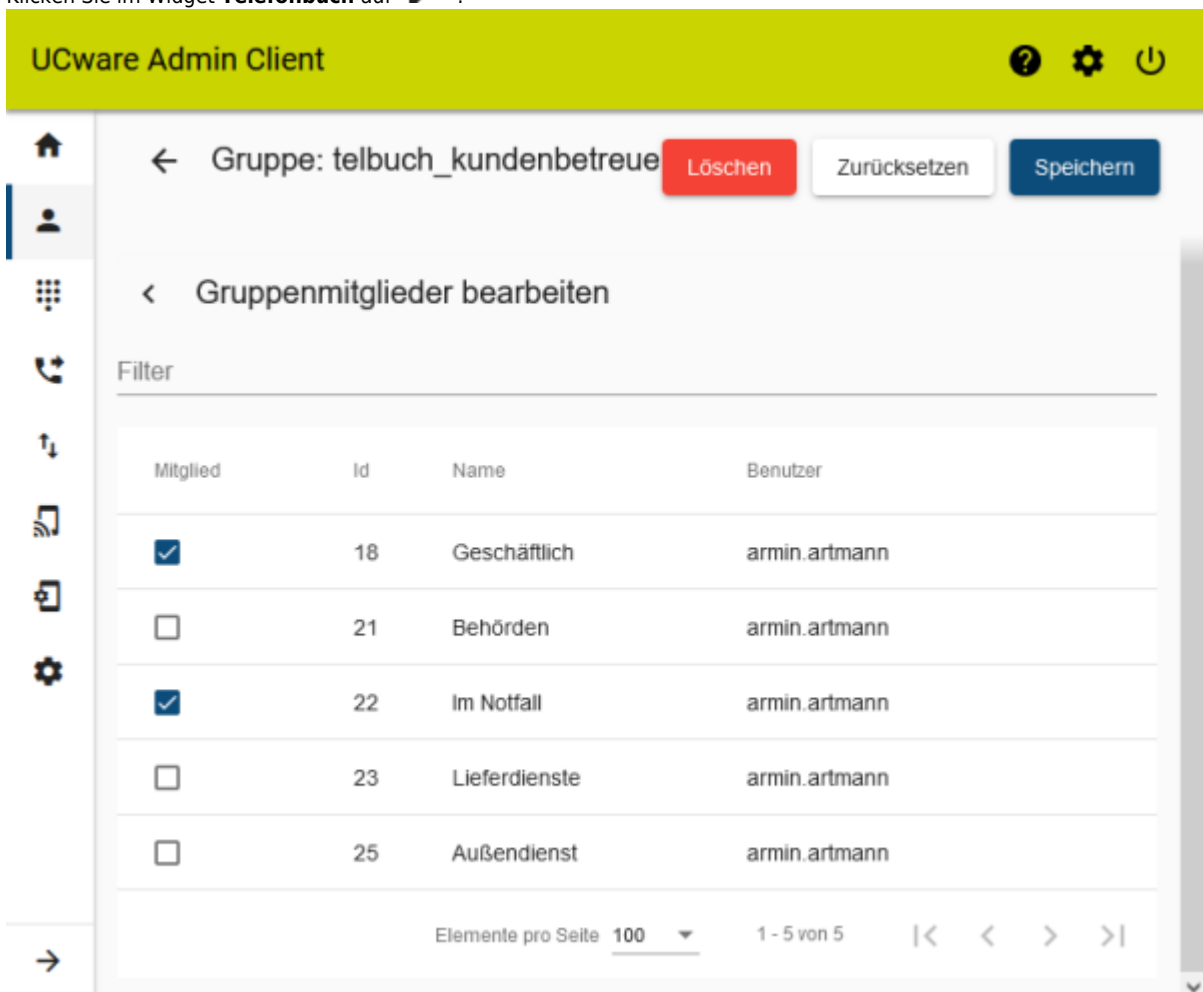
Klicken Sie im Widget **Telefonbuch** auf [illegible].

UCware Admin Client

Gruppe: telbuch_kundenbetreue

Löschen

Zurücksetzen

Speichern

Gruppenmitglieder bearbeiten

Filter

| Mitglied | Id | Name | Benutzer |
|---|---|---|---|
| ☑ | 18 | Geschäftlich | armin.artmann |
| ☐ | 21 | Behörden | armin.artmann |
| ☑ | 22 | Im Notfall | armin.artmann |
| ☐ | 23 | Lieferdienste | armin.artmann |
| ☐ | 25 | Außendienst | armin.artmann |

Elemente pro Seite 100

1 - 5 von 5